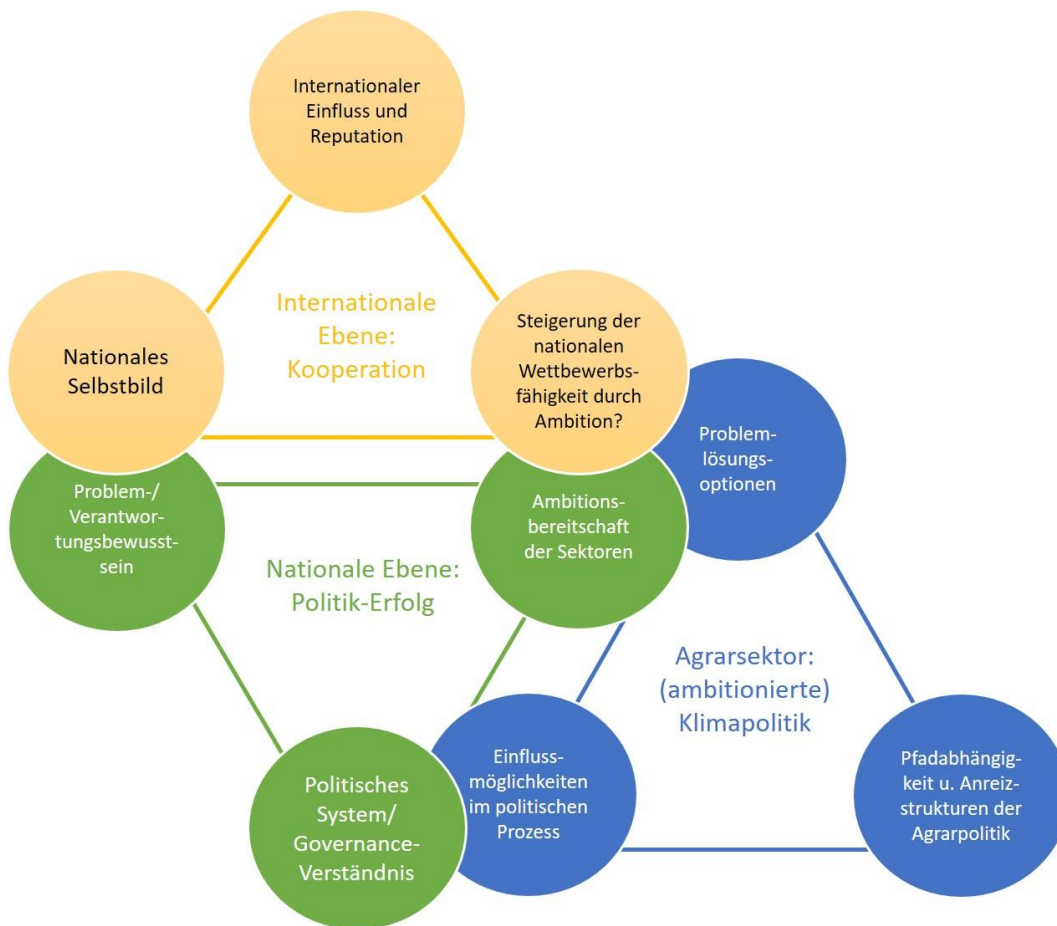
Internationaler Einfluss und Reputation

Internationale Ebene: Kooperation

Nationales Selbstbild

Steigerung der nationalen Wettbewerbsfähigkeit durch Ambition?

Problemlösungsoptionen

Problem-/ Verantwortungsbewusstsein

Ambitionsbereitschaft der Sektoren

Nationale Ebene: Politik-Erfolg

Agrarsektor: (ambitionierte) Klimapolitik

Einflussmöglichkeiten im politischen Prozess

Politisches System/ Governance-Verständnis

Pfadabhängigkeit u. Anreizstrukturen der Agrarpolitik